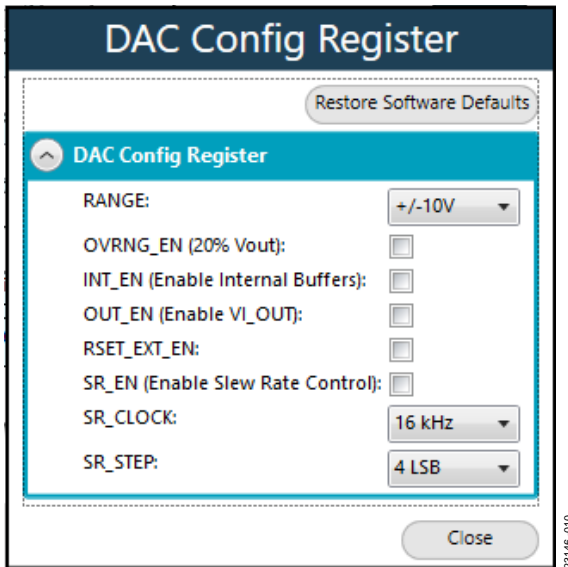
DAC Config Register

Restore Software Defaults

DAC Config Register

RANGE: +/-10V

OVRNG_EN (20% Vout):

INT_EN (Enable Internal Buffers):

OUT_EN (Enable VI_OUT):

RSET_EXT_EN:

SR_EN (Enable Slew Rate Control):

SR_CLOCK: 16 kHz

SR_STEP: 4 LSB

Close

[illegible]146-010